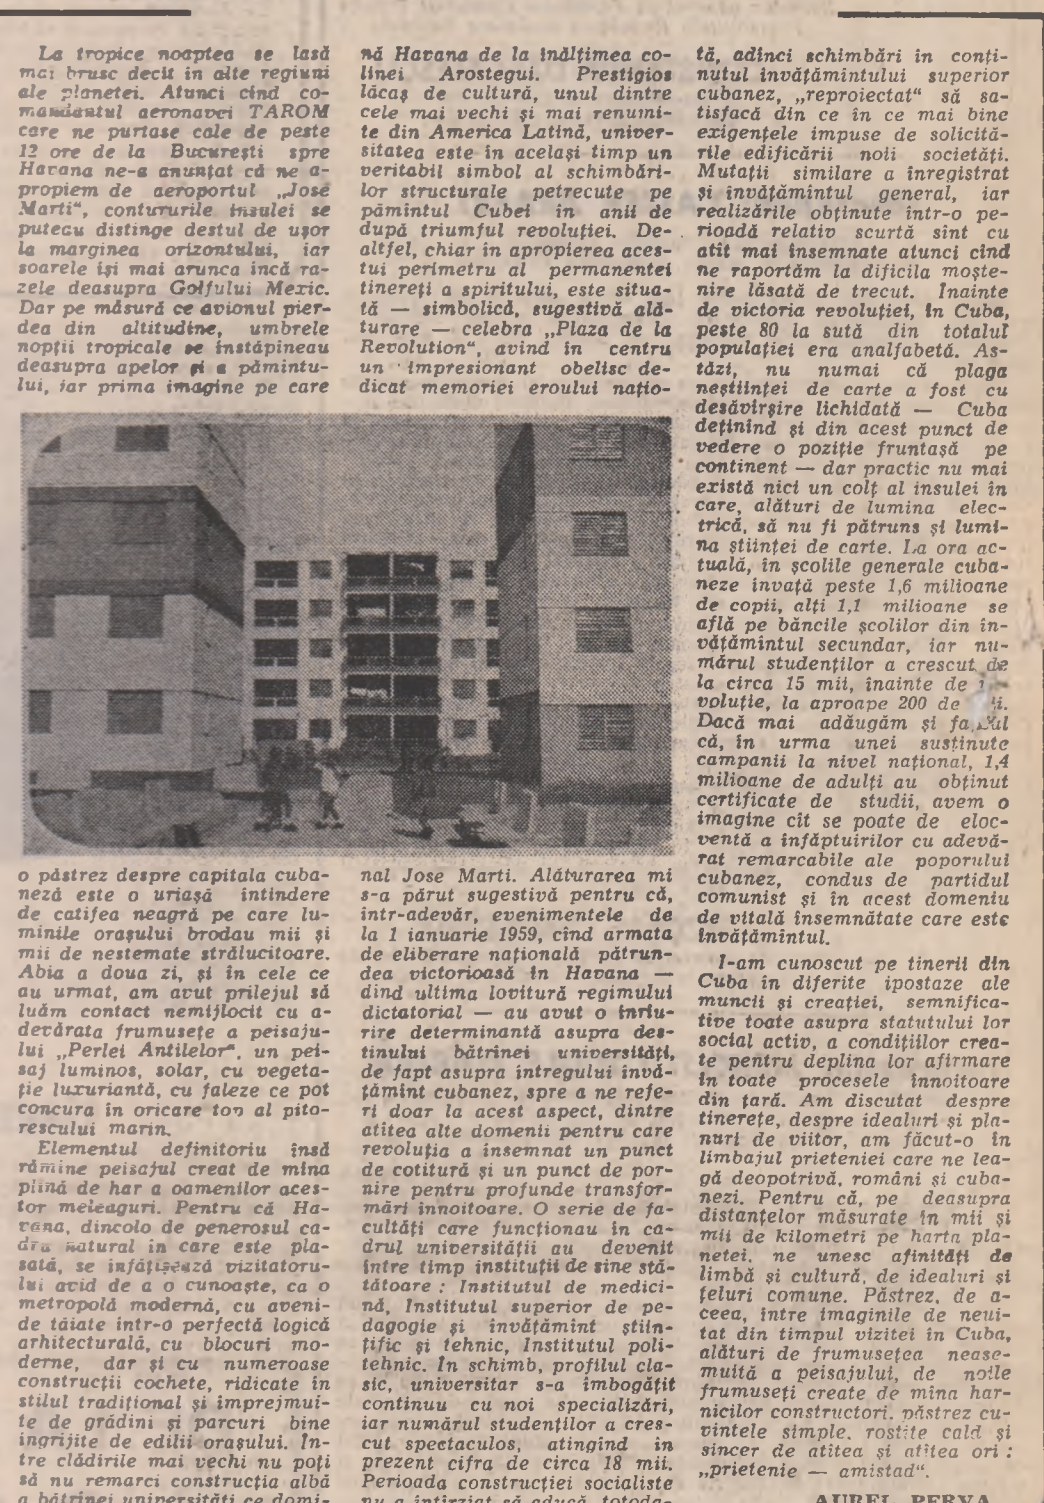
La tropice noaptea se lasă mai brusc decît în alte regiuni ale planetei. Atunci cînd comandantul aeronavei TAROM care ne purtase cale de peste 12 ore de la București spre Havana ne-a anunțat că ne apropiem de aeroportul „José Marti", conturuirile insulei se puteau distinge destul de ușor la marginea orizontului, iar soarele își mai arunca încă razele deasupra Golfului Mexic. Dar pe măsură ce avionul pierdea din altitudine, umbrele nopții tropicale se instăpîneau deasupra apelor și a pămîntului, iar prima imagine pe care o păstrez despre capitala cubaneză este o uriașă întindere de catifea neagră pe care luminile orașului brodau mii și mii de nestemate strălucitoare. Abia a doua zi, și în cele ce au urmat, am avut prilejul să luăm contact nemijlocit cu adevărata frumusețe a peisajului „Perlei Antilelor", un peisaj luminos, solar, cu vegetație luxuriantă, cu faleze ce pot concura în oricare top al pitorescului marin.

Elementul definitoriu însă rămîne peisajul creat de mîna plină de har a oamenilor acestor meleaguri. Pentru că Havana, dincolo de generosul cadru natural în care este plasată, se înfățișează vizitatorului avid de a o cunoaște, ca o metropolă modernă, cu avenide tăiate într-o perfectă logică arhitecturală, cu blocuri moderne, dar și cu numeroase construcții cochete, ridicate în stilul tradițional și împrejmuite de grădini și parcuri bine îngrijite de edilii orașului. Între clădirile mai vechi nu poți să nu remarci construcția albă a bătrînei universități ce domină Havana de la înălțimea colinei Arostegui. Prestigios lăcaș de cultură, unul dintre cele mai vechi și mai renumite din America Latină, universitatea este în același timp un veritabil simbol al schimbărilor structurale petrecute pe pămîntul Cubei în anii de după triumful revoluției. Dealtfel, chiar în apropierea acestui perimetru al permanentei tinereți a spiritului, este situată — simbolică, sugestivă alăturare — celebra „Plaza de la Revolution", avînd în centru un impresionant obelisc dedicat memoriei eroului național Jose Marti. Alăturarea mi s-a părut sugestivă pentru că, într-adevăr, evenimentele de la 1 ianuarie 1959, cînd armata de eliberare națională pătrundea victorioasă în Havana — dînd ultima lovitură regimului dictatorial — au avut o înrîurire determinantă asupra destinului bătrînei universități, de fapt asupra întregului învățămînt cubanez, spre a ne referi doar la acest aspect, dintre atîtea alte domenii pentru care revoluția a însemnat un punct de cotitură și un punct de pornire pentru profunde transformări înnoitoare. O serie de facultăți care funcționau în cadrul universității au devenit între timp institutii de sine stătătoare : Institutul de medicină, Institutul superior de pedagogie și învățămînt științific și tehnic, Institutul politehnic. În schimb, profilul clasic, universitar s-a îmbogățit continuu cu noi specializări, iar numărul studenților a crescut spectaculos, atingînd în prezent cifra de circa 18 mii. Perioada construcției socialiste nu a întîrziat să aducă, totodată, adînci schimbări în conținutul învățămîntului superior cubanez, „reproiectat" să satisfacă din ce în ce mai bine exigențele impuse de solicitările edificării noii societăți. Mutații similare a înregistrat și învățămîntul general, iar realizările obținute într-o perioadă relativ scurtă sînt cu atît mai însemnate atunci cînd ne raportăm la dificila moștenire lăsată de trecut. Înainte de victoria revoluției, în Cuba, peste 80 la sută din totalul populației era analfabetă. Astăzi, nu numai că plaga neștiinței de carte a fost cu desăvîrșire lichidată — Cuba deținînd și din acest punct de vedere o poziție fruntașă pe continent — dar practic nu mai există nici un colț al insulei în care, alături de lumina electrică, să nu fi pătruns și lumina științei de carte. La ora actuală, în școlile generale cubaneze învață peste 1,6 milioane de copii, alți 1,1 milioane se află pe băncile școlilor din învățămîntul secundar, iar numărul studenților a crescut de la circa 15 mii, înainte de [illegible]voluție, la aproape 200 de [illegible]i. Dacă mai adăugăm și fa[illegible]ul că, în urma unei susținute campanii la nivel național, 1,4 milioane de adulți au obținut certificate de studii, avem o imagine cît se poate de elocventă a înfăptuirilor cu adevărat remarcabile ale poporului cubanez, condus de partidul comunist și în acest domeniu de vitală însemnătate care este învățămîntul.

I-am cunoscut pe tinerii din Cuba în diferite ipostaze ale muncii și creației, semnificative toate asupra statutului lor social activ, a condițiilor create pentru deplina lor afirmare în toate procesele înnoitoare din țară. Am discutat despre tinerețe, despre idealuri și planuri de viitor, am făcut-o în limbajul prieteniei care ne leagă deopotrivă, români și cubanezi. Pentru că, pe deasupra distanțelor măsurate în mii și mii de kilometri pe harta planetei, ne unesc afinități de limbă și cultură, de idealuri și țeluri comune. Păstrez, de aceea, între imaginile de neuitat din timpul vizitei în Cuba, alături de frumusețea neasemuită a peisajului, de noile frumuseți create de mîna harnicilor constructori, păstrez cuvintele simple, rostite cald și sincer de atîtea și atîtea ori : „prietenie — amistad".

AUREL PERVA